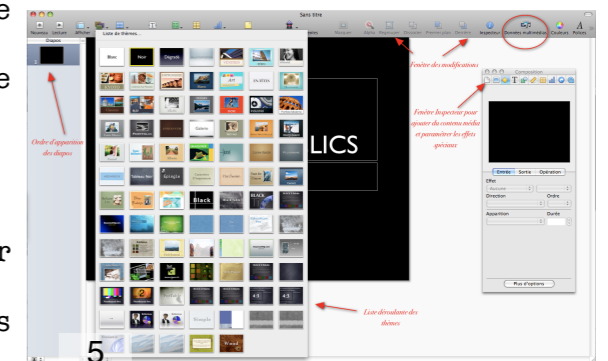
e

e

r

s

Sans titre

Nouveau Lecture Afficher

Liste de thèmes...

Blanc Noir Dégradé

Diapos

Masquer Style Regrouper Dégrouper Premier plan Derrière Inspecteur Données multimédias Couleurs Polices

Fenêtre des modifications

Composition

Fenêtre Inspecteur pour ajouter du contenu média et paramétrer les effets spéciaux

LICS

Ordre d'apparition des diapos

Entrée Sortie Opération

Effet

Aucune

Direction Ordre

Apparition Durée

Plus d'options

Liste déroulante des thèmes

5